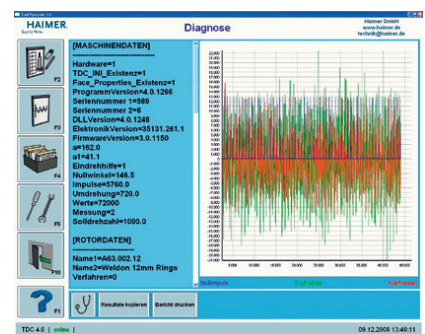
HAIMER

Diagnose

Haimer GmbH
www.haimer.de
techelit@haimer.de

F2

F3

F4

F5

F10

F1

[MASCHINENDATEN]
------------------------
Hardware=1
TDC_INI_Existenz=1
Face_Properties_Existenz=1
ProgrammVersion=4.0.1266
Seriennummer 1=589
Seriennummer 2=6
DLLVersion=4.0.1248
ElektronikVersion=35131.261.1
FirmwareVersion=3.0.1150
a=162.0
a1=41.1
Eindrehhilfe=1
Nullwinkel=146.5
Impulse=5760.0
Umdrehung=720.0
Werte=72000
Messung=2
Solldrehzahl=1000.0

[ROTORDATEN]
------------------------
Name1=A63.002.12
Name2=Weldon 12mm Rings
Verfahren=0

Nullimpuls

Kraft oben

Kraft unten

Resultate kopieren

Bericht drucken

TDC 4.0 | online |

09.12.2008 13:48:11